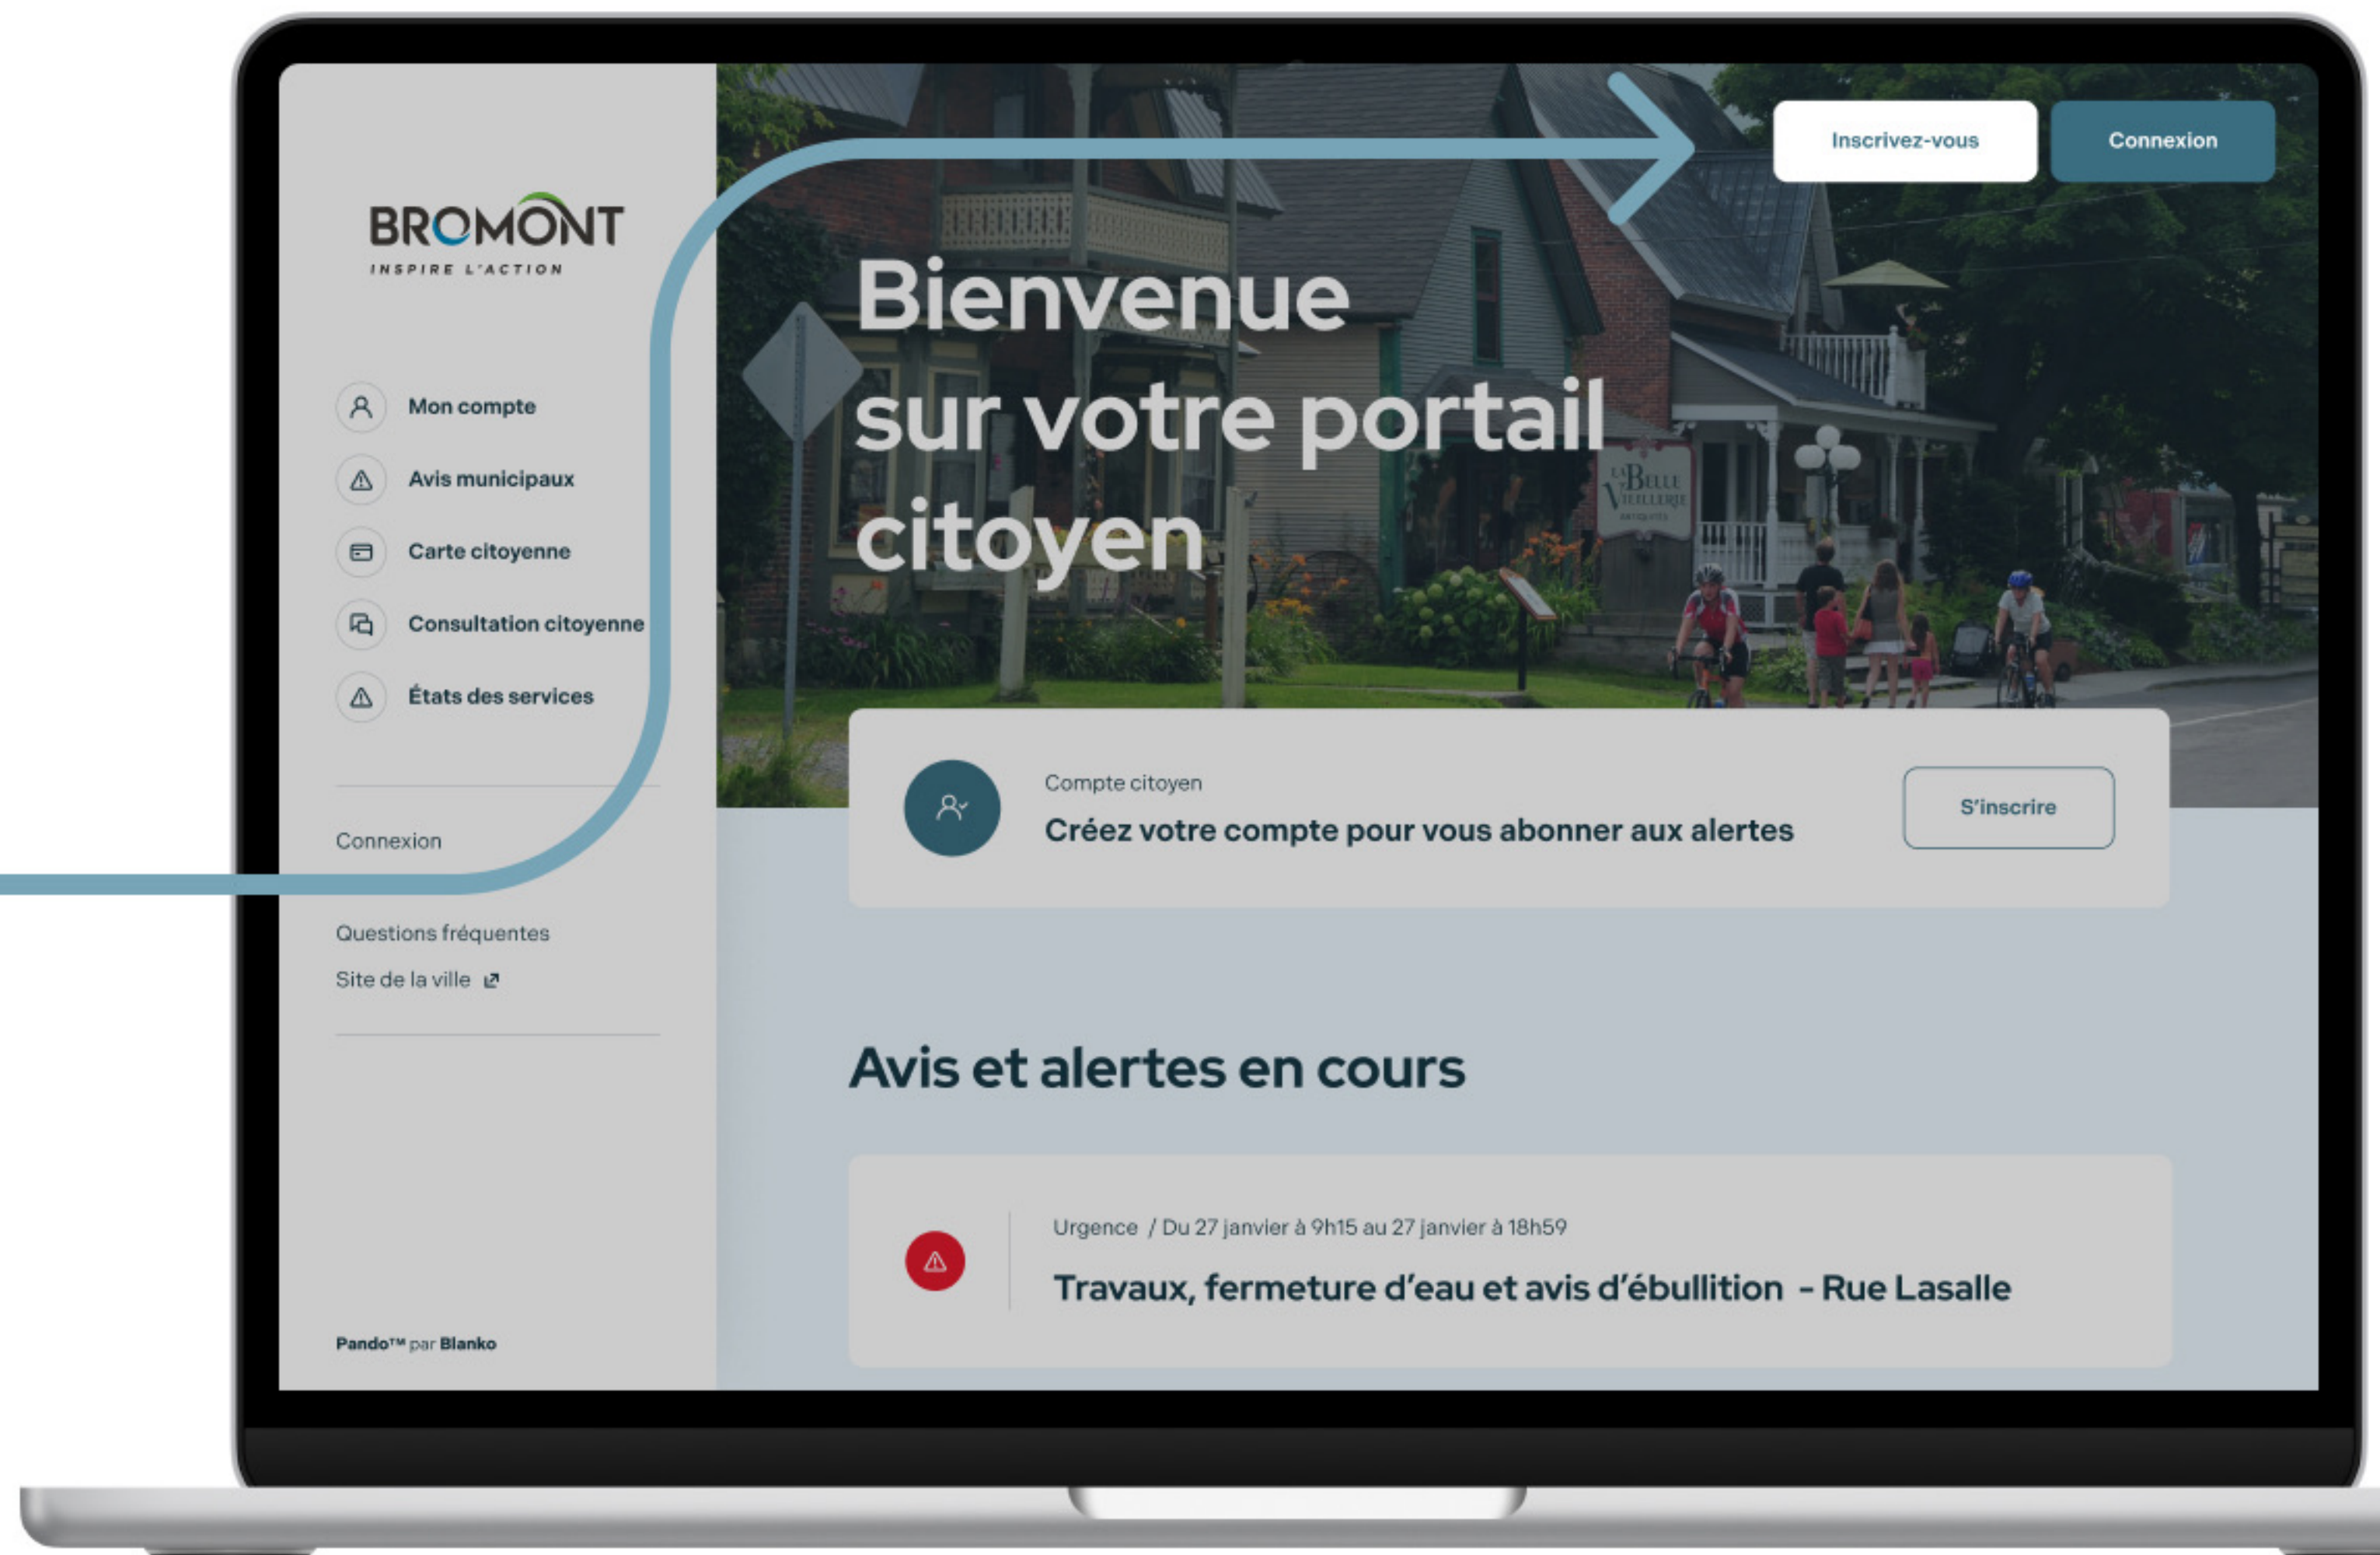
BROMONT
INSPIRE L'ACTION

Mon compte
Avis municipaux
Carte citoyenne
Consultation citoyenne
États des services

Connexion

Questions fréquentes
Site de la ville

Pando™ par Blanko

Inscrivez-vous
Connexion

Bienvenue sur votre portail citoyen

La Belle Vieillerie

Compte citoyen
Créez votre compte pour vous abonner aux alertes
S'inscrire

Avis et alertes en cours

Urgence / Du 27 janvier à 9h15 au 27 janvier à 18h59
Travaux, fermeture d'eau et avis d'ébullition - Rue Lasalle